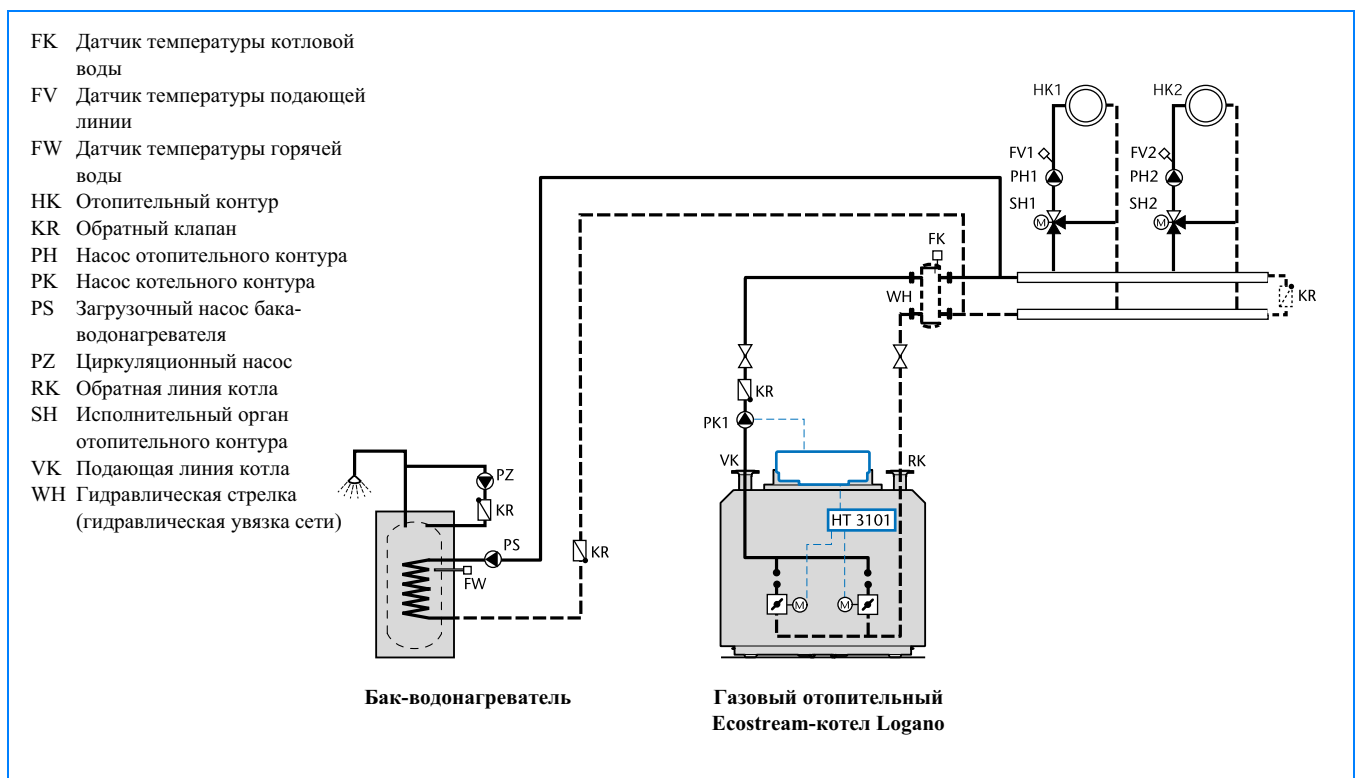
FK Датчик температуры котловой воды
FV Датчик температуры подающей линии
FW Датчик температуры горячей воды
HK Отопительный контур
KR Обратный клапан
PH Насос отопительного контура
PK Насос котельного контура
PS Загрузочный насос бака-водонагревателя
PZ Циркуляционный насос
RK Обратная линия котла
SH Исполнительный орган отопительного контура
VK Подающая линия котла
WH Гидравлическая стрелка (гидравлическая увязка сети)

HK1
HK2
FV1
FV2
PH1
PH2
SH1
SH2
M
M
FK
WH
KR
KR
PK1
VK
RK
HT 3101
M
M
PZ
KR
PS
KR
FW

Бак-водонагреватель

Газовый отопительный Ecostream-котел Logano